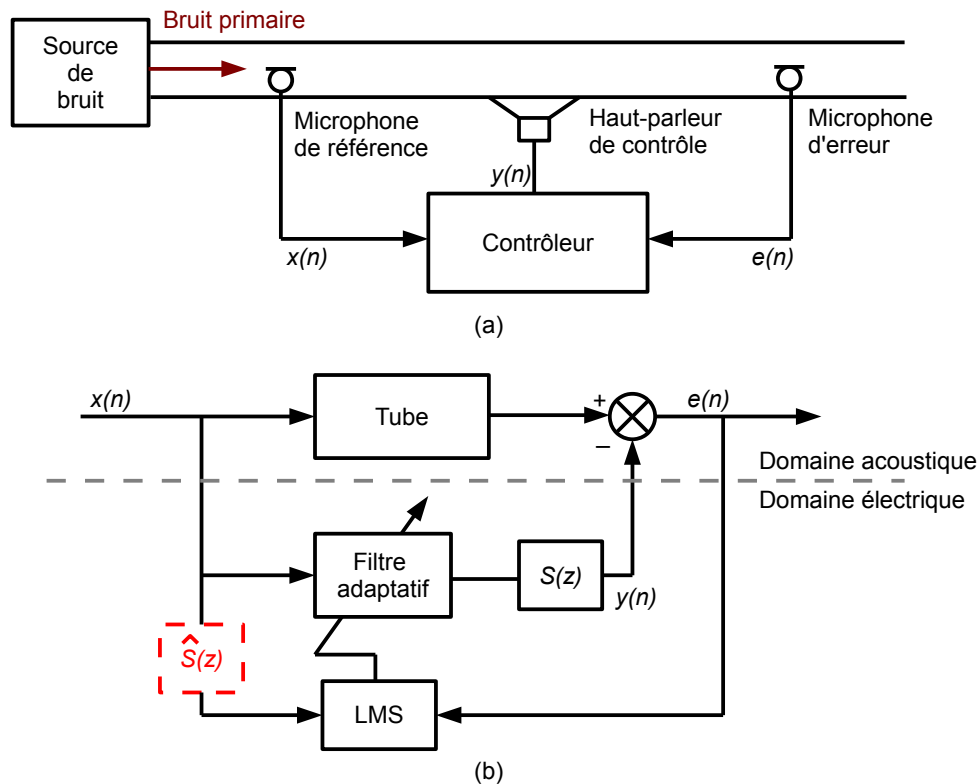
Bruit primaire

Source de bruit

Microphone de référence

Haut-parleur de contrôle

Microphone d'erreur

$y(n)$

$x(n)$

Contrôleur

$e(n)$

(a)

$x(n)$

Tube

+

−

$e(n)$

Domaine acoustique

Domaine électrique

Filtre adaptatif

$S(z)$

$y(n)$

$\hat{S}(z)$

LMS

(b)